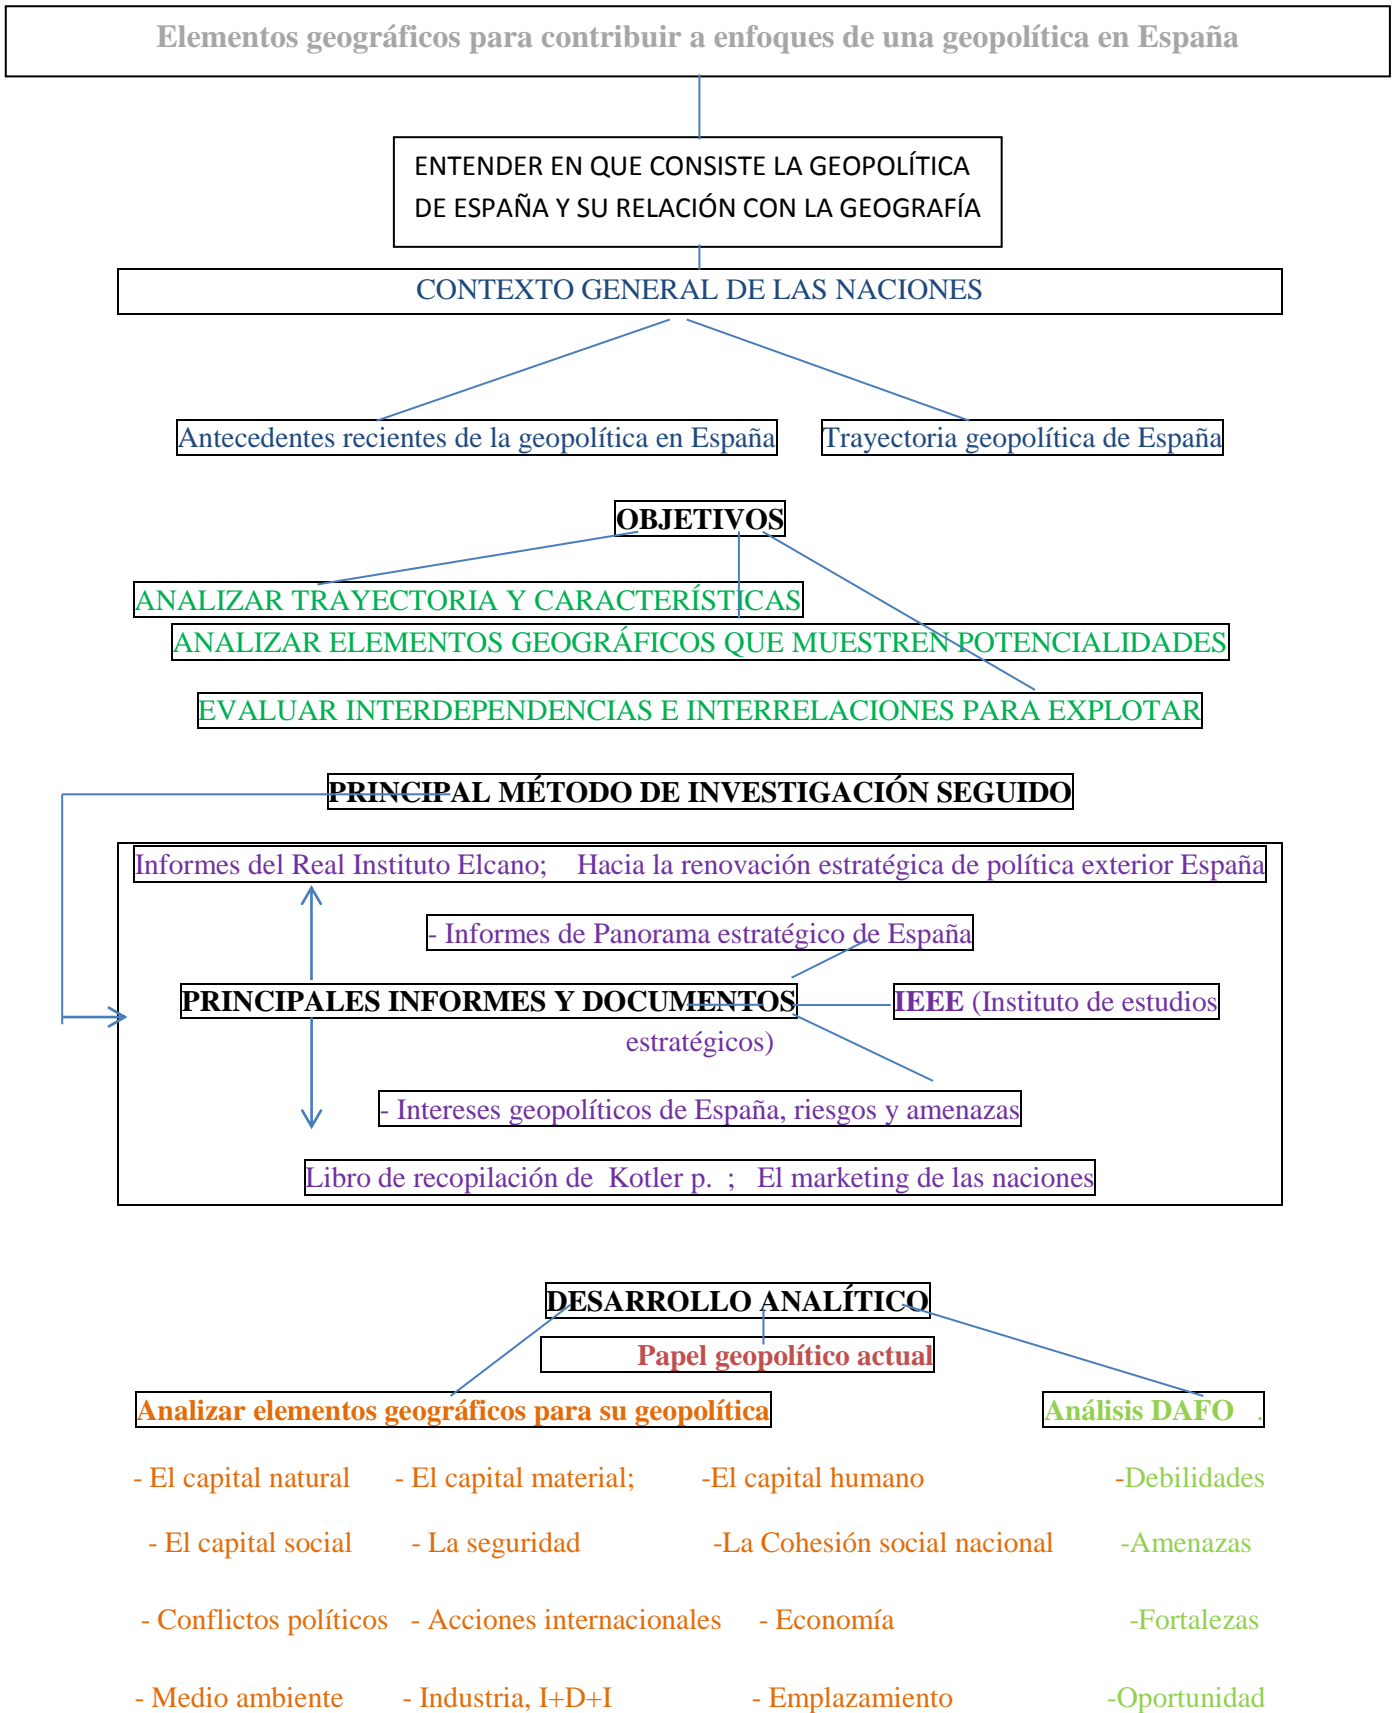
Elementos geográficos para contribuir a enfoques de una geopolítica en España

ENTENDER EN QUE CONSISTE LA GEOPOLÍTICA DE ESPAÑA Y SU RELACIÓN CON LA GEOGRAFÍA

CONTEXTO GENERAL DE LAS NACIONES

Antecedentes recientes de la geopolítica en España

Trayectoria geopolítica de España

OBJETIVOS

ANALIZAR TRAYECTORIA Y CARACTERÍSTICAS

ANALIZAR ELEMENTOS GEOGRÁFICOS QUE MUESTREN POTENCIALIDADES

EVALUAR INTERDEPENDENCIAS E INTERRELACIONES PARA EXPLOTAR

PRINCIPAL MÉTODO DE INVESTIGACIÓN SEGUIDO

Informes del Real Instituto Elcano; Hacia la renovación estratégica de política exterior España

- Informes de Panorama estratégico de España

PRINCIPALES INFORMES Y DOCUMENTOS

IEEE (Instituto de estudios estratégicos)

- Intereses geopolíticos de España, riesgos y amenazas

Libro de recopilación de Kotler p. ; El marketing de las naciones

DESARROLLO ANALÍTICO

Papel geopolítico actual

Analizar elementos geográficos para su geopolítica

Análisis DAFO

- El capital natural - El capital material; -El capital humano -Debilidades

- El capital social - La seguridad -La Cohesión social nacional -Amenazas

- Conflictos políticos - Acciones internacionales - Economía -Fortalezas

- Medio ambiente - Industria, I+D+I - Emplazamiento -Oportunidad